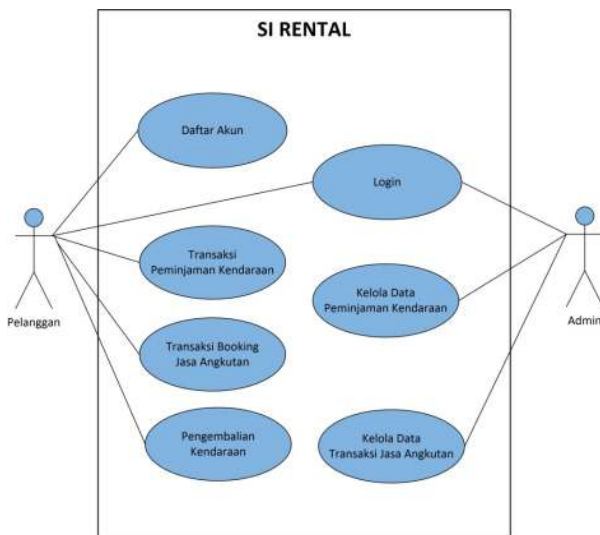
SI RENTAL

Daftar Akun

Login

Transaksi Peminjaman Kendaraan

Kelola Data Peminjaman Kendaraan

Transaksi Booking Jasa Angkutan

Pengembalian Kendaraan

Kelola Data Transaksi Jasa Angkutan

Pelanggan

Admin